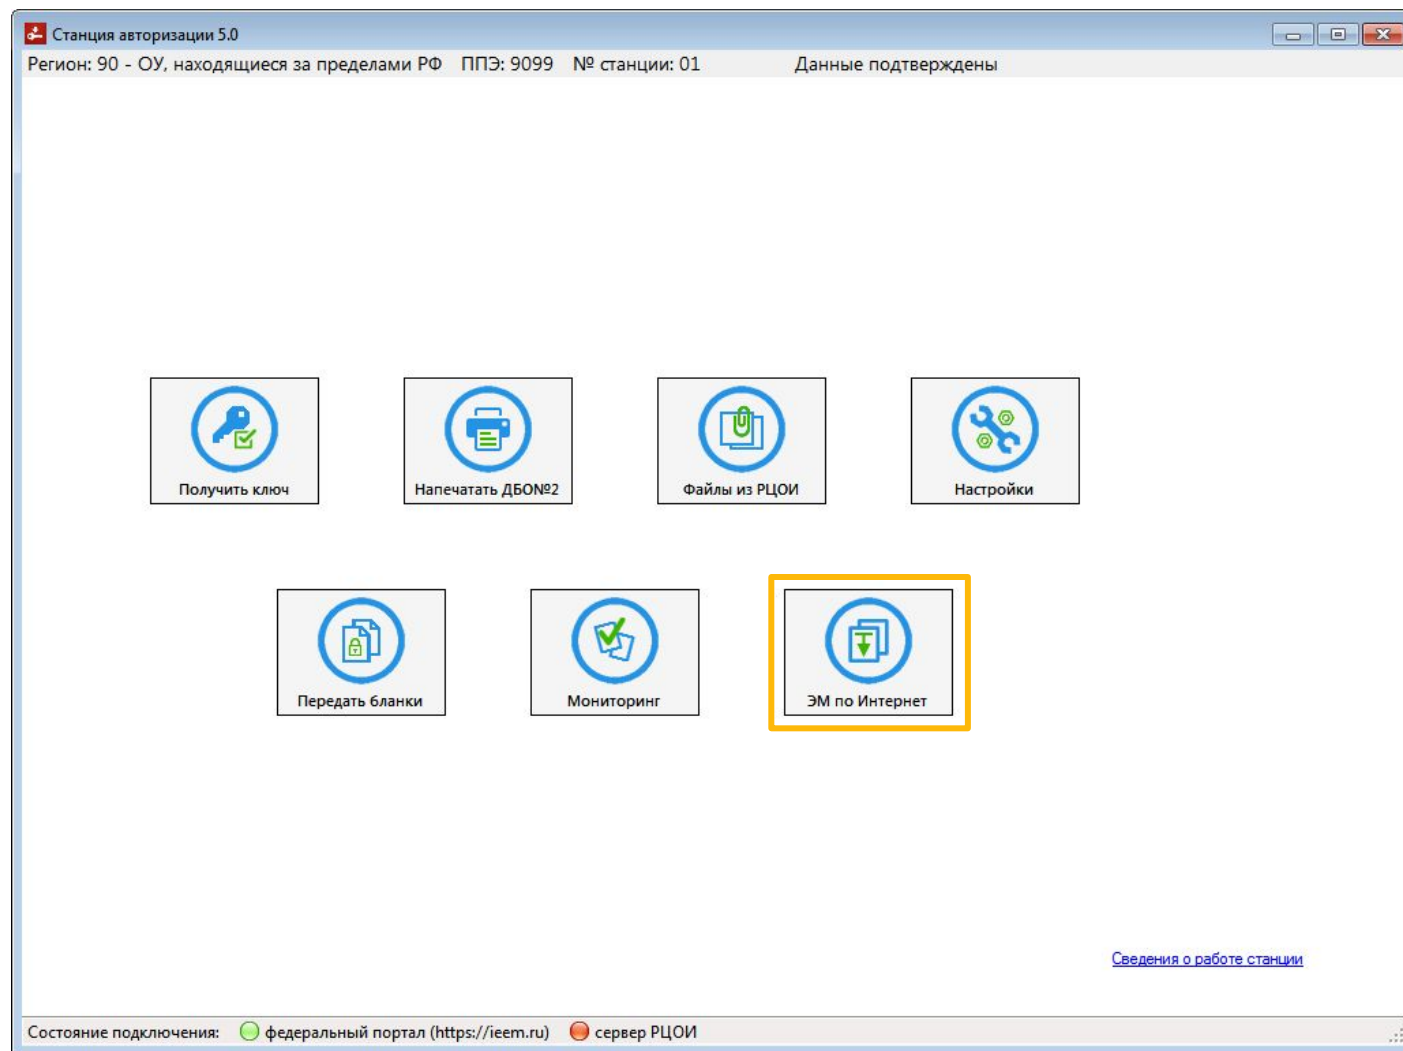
Станция авторизации 5.0

Регион: 90 - ОУ, находящиеся за пределами РФ ППЭ: 9099 № станции: 01 Данные подтверждены

Получить ключ

Напечатать ДБО№2

Файлы из РЦОИ

Настройки

Передать бланки

Мониторинг

ЭМ по Интернет

Сведения о работе станции

Состояние подключения: федеральный портал (https://ieem.ru) сервер РЦОИ